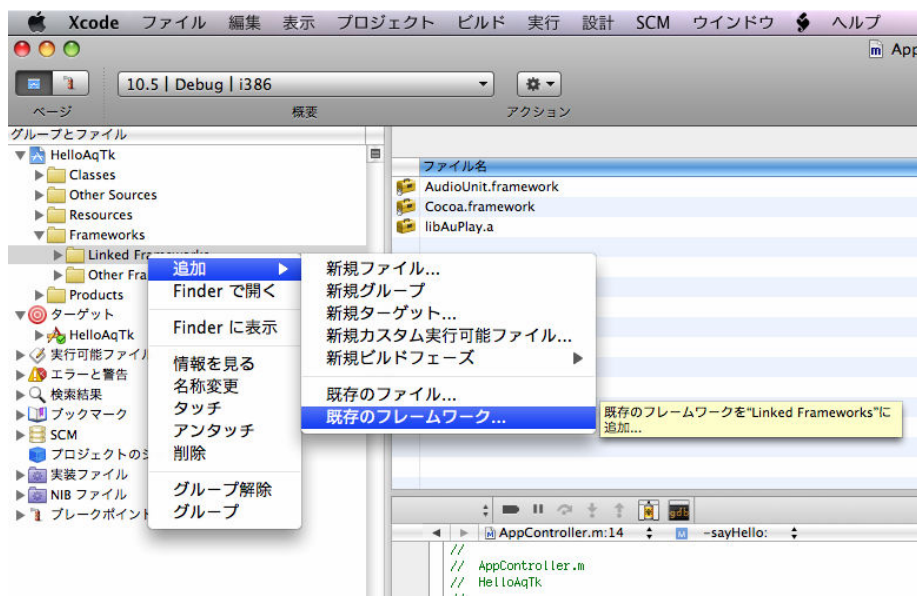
Xcode ファイル 編集 表示 プロジェクト ビルド 実行 設計 SCM ウインドウ ヘルプ

App

10.5 | Debug | i386

ページ 概要 アクション

グループとファイル

HelloAqTk
Classes
Other Sources
Resources
Frameworks
Linked Frameworks
Other Fra
Products
ターゲット
HelloAqTk
実行可能ファイル
エラーと警告
検索結果
ブックマーク
SCM
プロジェクトのシ
実装ファイル
NIB ファイル
ブレークポイント

追加
Finder で開く
Finder に表示
情報を見る
名称変更
タッチ
アンタッチ
削除
グループ解除
グループ

新規ファイル...
新規グループ
新規ターゲット...
新規カスタム実行可能ファイル...
新規ビルドフェーズ
既存のファイル...
既存のフレームワーク...

既存のフレームワークを"Linked Frameworks"に追加...

ファイル名
AudioUnit.framework
Cocoa.framework
libAuPlay.a

gdb

AppController.m:14
-sayHello:

//
// AppController.m
// HelloAqTk
//